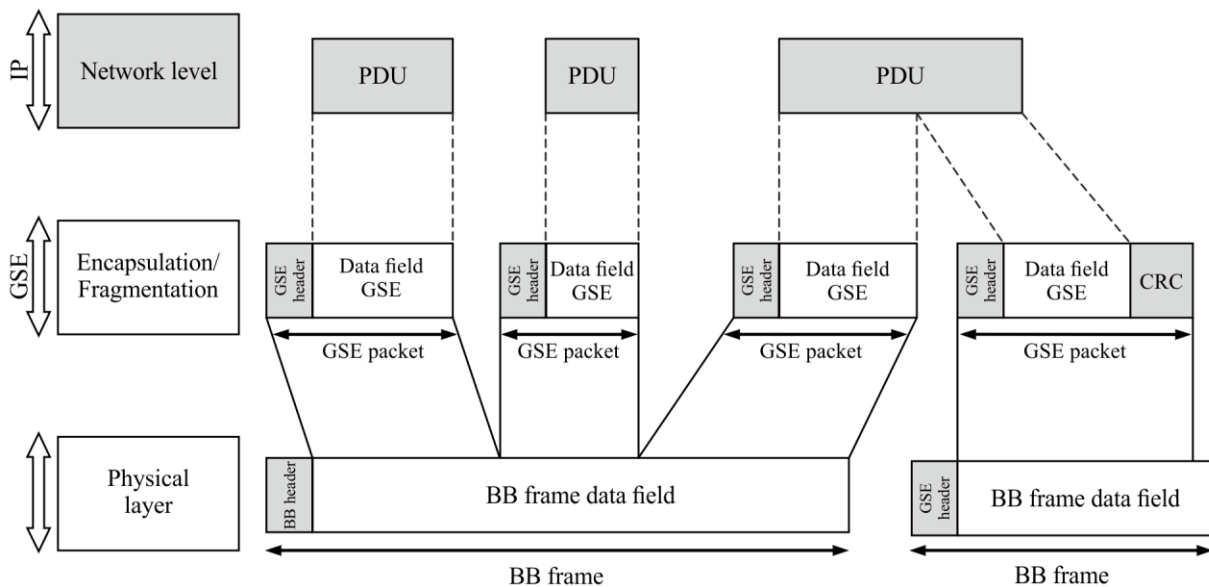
IP

Network level

PDU

PDU

PDU

GSE

Encapsulation/ Fragmentation

GSE header

Data field GSE

GSE header

Data field GSE

GSE header

Data field GSE

GSE header

Data field GSE

CRC

GSE packet

GSE packet

GSE packet

GSE packet

Physical layer

BB header

BB frame data field

GSE header

BB frame data field

BB frame

BB frame